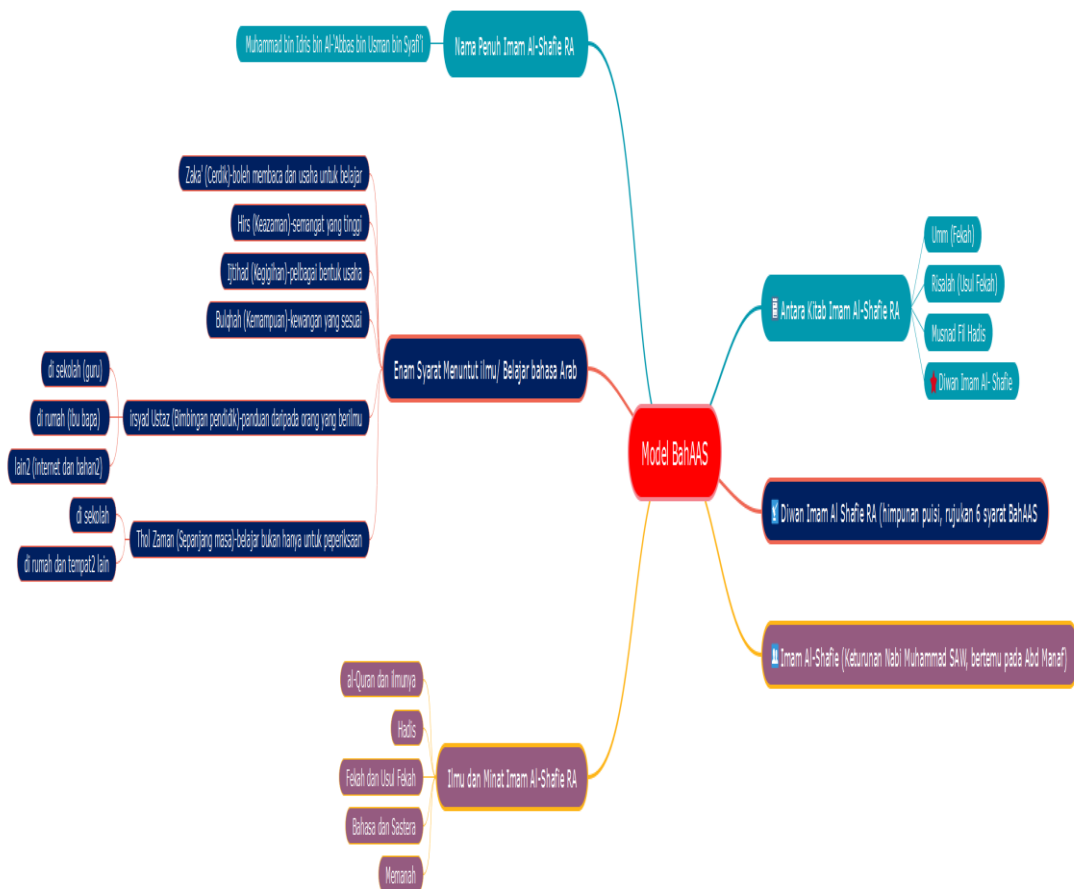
Model BahAAS

Nama Penuh Imam Al-Shafie RA

Muhammad bin Idris bin Al-'Abbas bin Usman bin Syafi'i

Enam Syarat Menuntut Ilmu/ Belajar bahasa Arab

Zaka' (Cerdik)-boleh membaca dan usaha untuk belajar

Hirs (Keazaman)-semangat yang tinggi

Ijtihad (Kegigihan)-pelbagai bentuk usaha

Bulghah (Kemampuan)-kewangan yang sesuai

irsyad Ustaz (Bimbingan pendidik)-panduan daripada orang yang berilmu

di sekolah (guru)

di rumah (ibu bapa)

lain2 (internet dan bahan2)

Thol Zaman (Sepanjang masa)-belajar bukan hanya untuk peperiksaan

di sekolah

di rumah dan tempat2 lain

Antara Kitab Imam Al-Shafie RA

Umm (Fekah)

Risalah (Usul Fekah)

Musnad Fil Hadis

Diwan Imam Al- Shafie

Diwan Imam Al Shafie RA (himpunan puisi, rujukan 6 syarat BahAAS

Imam Al-Shafie (Keturunan Nabi Muhammad SAW, bertemu pada Abd Manaf)

Ilmu dan Minat Imam Al-Shafie RA

al-Quran dan ilmunya

Hadis

Fekah dan Usul Fekah

Bahasa dan Sastera

Memanah